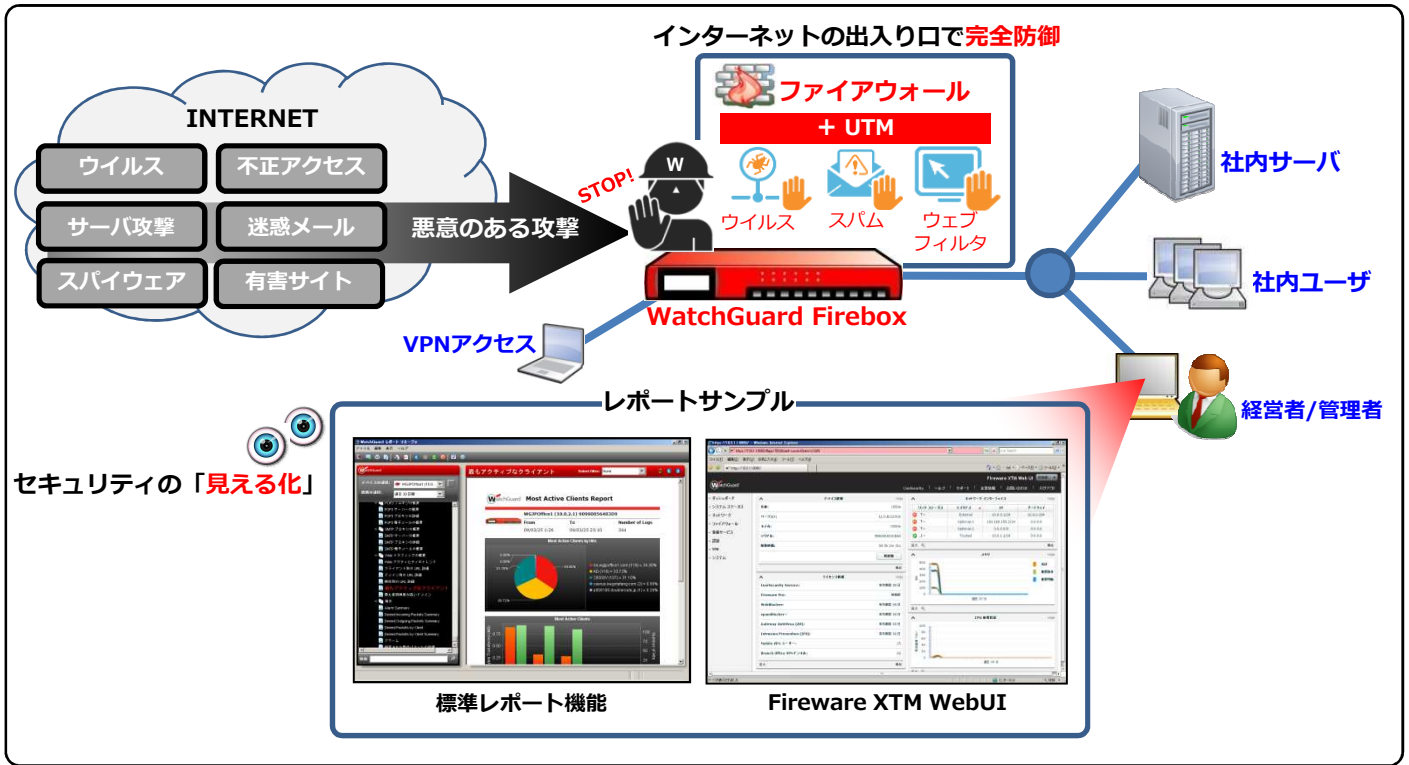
インターネットの出入り口で完全防御

INTERNET

ウイルス
不正アクセス
サーバ攻撃
迷惑メール
スパイウェア
有害サイト

悪意のある攻撃

STOP!

W

ファイアウォール

+ UTM

ウイルス
スパム
ウェブフィルタ

WatchGuard Firebox

社内サーバ

社内ユーザ

VPNアクセス

経営者/管理者

セキュリティの「見える化」

レポートサンプル

WatchGuard

最もアクティブなクライアント

Most Active Clients Report

Most Active Clients

Fireware XTM Web UI

標準レポート機能

Fireware XTM WebUI